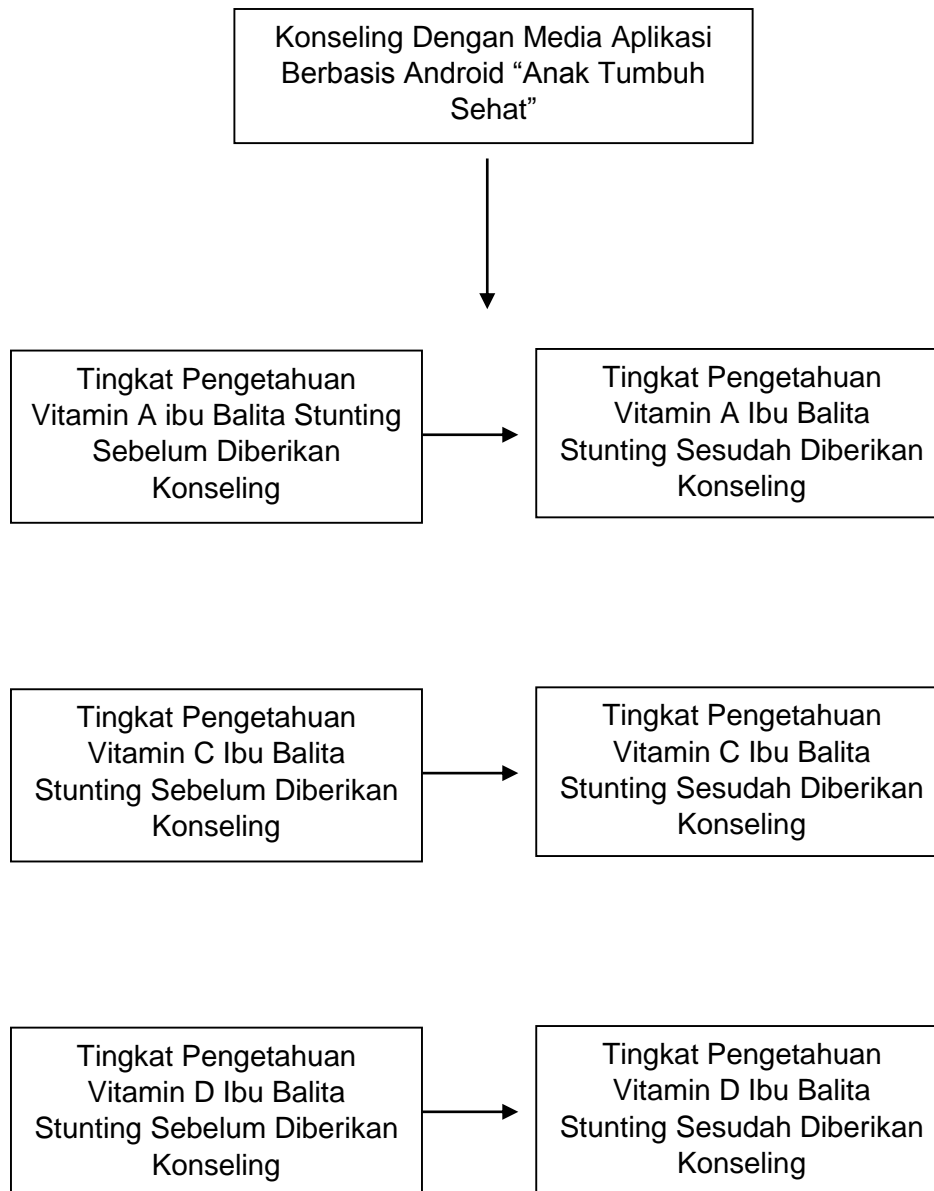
Konseling Dengan Media Aplikasi Berbasis Android “Anak Tumbuh Sehat”

Tingkat Pengetahuan Vitamin A ibu Balita Stunting Sebelum Diberikan Konseling

Tingkat Pengetahuan Vitamin A Ibu Balita Stunting Sesudah Diberikan Konseling

Tingkat Pengetahuan Vitamin C Ibu Balita Stunting Sebelum Diberikan Konseling

Tingkat Pengetahuan Vitamin C Ibu Balita Stunting Sesudah Diberikan Konseling

Tingkat Pengetahuan Vitamin D Ibu Balita Stunting Sebelum Diberikan Konseling

Tingkat Pengetahuan Vitamin D Ibu Balita Stunting Sesudah Diberikan Konseling